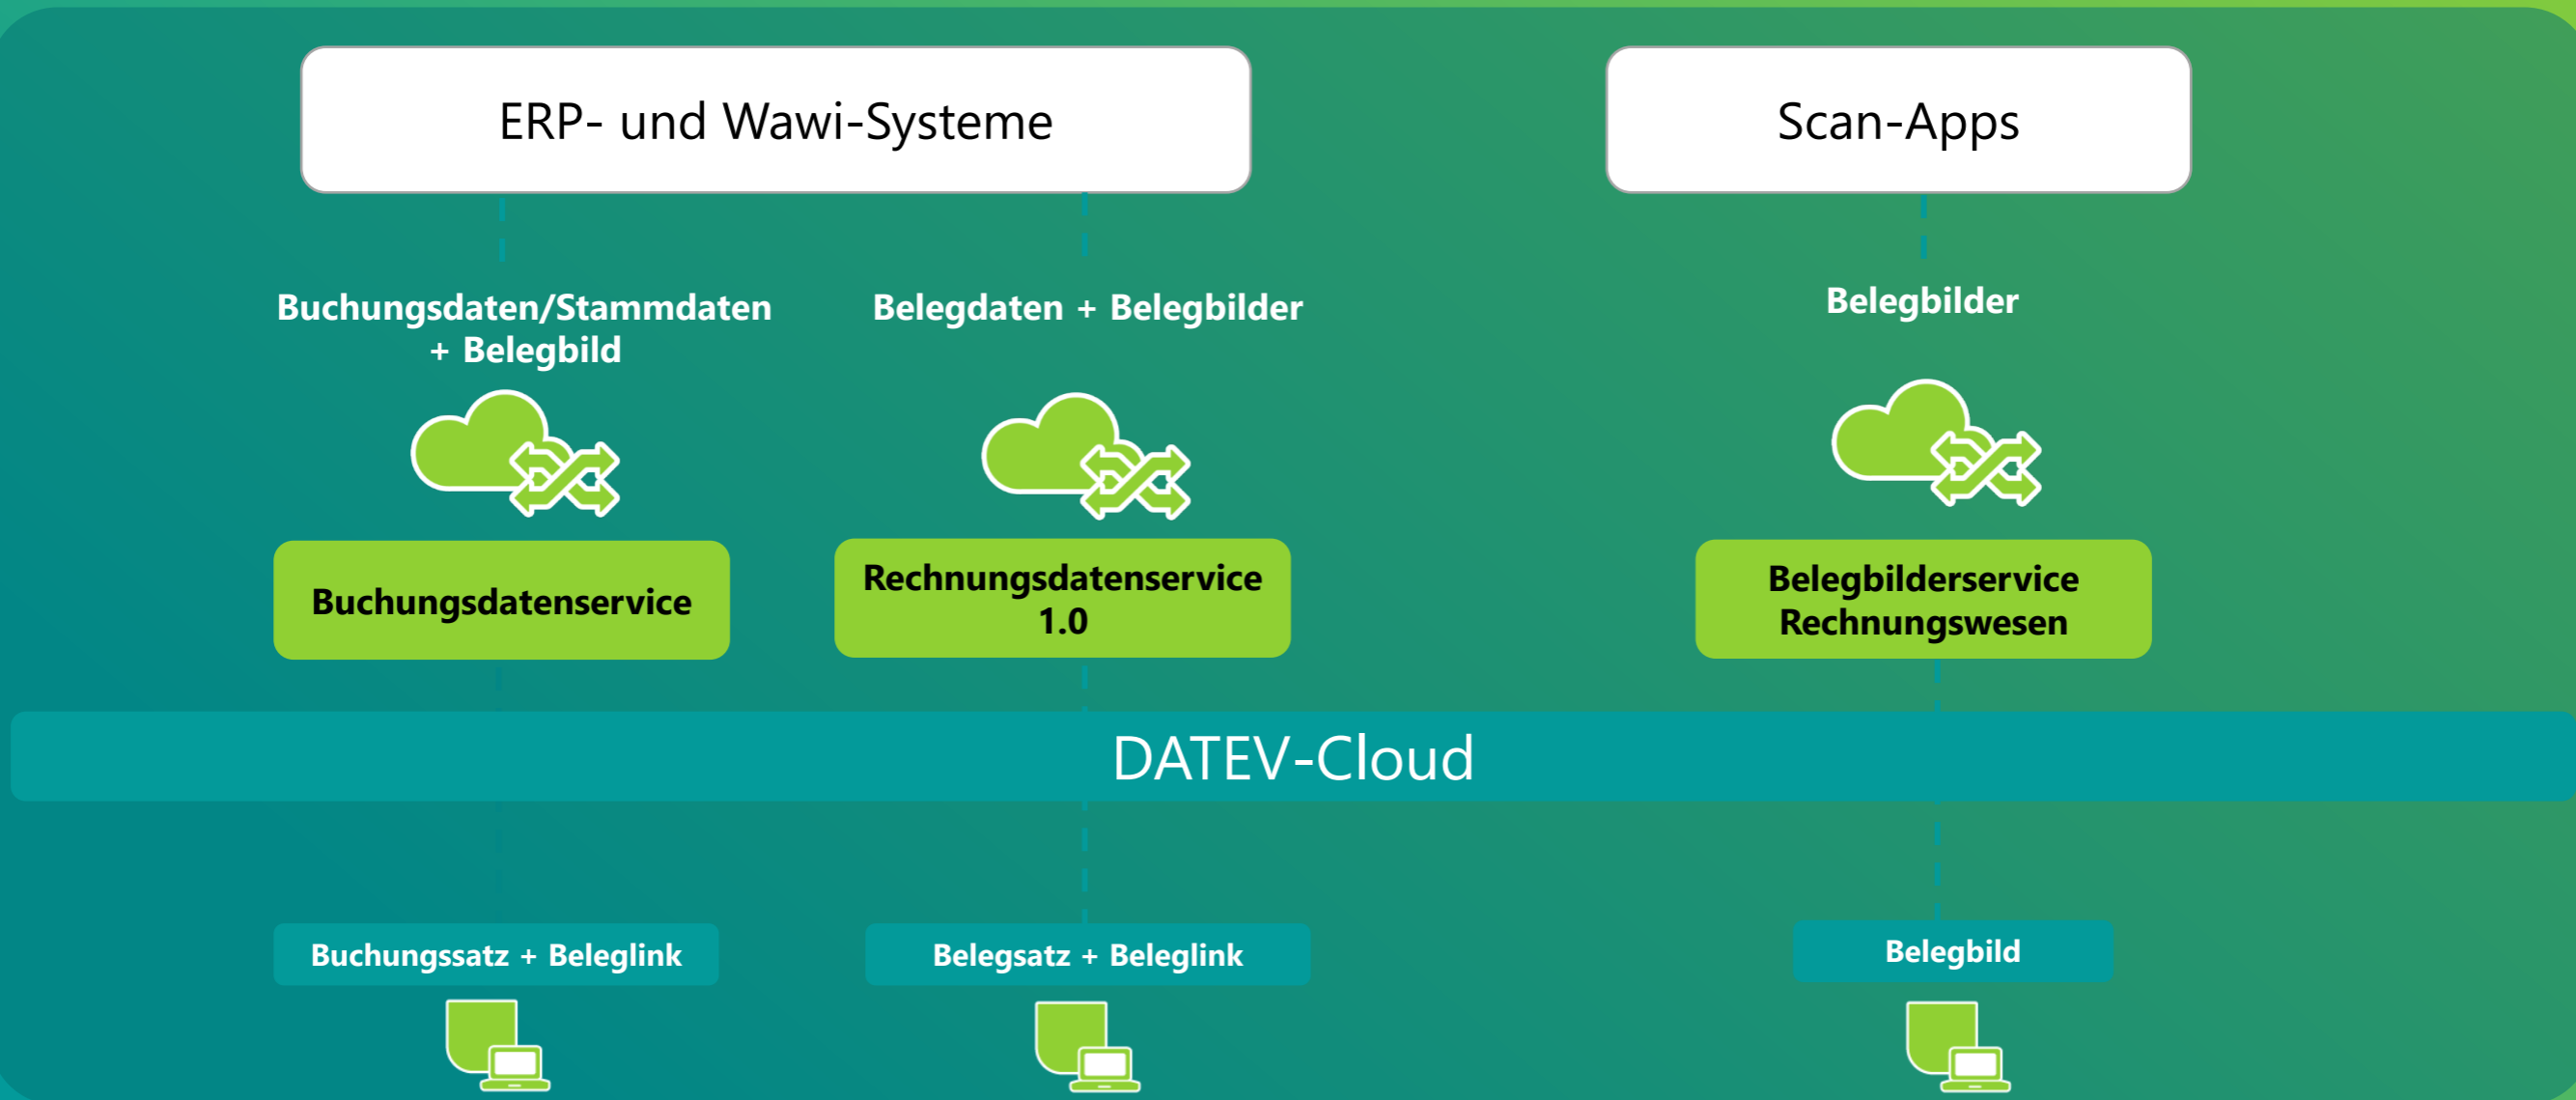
ERP- und Wawi-Systeme

Scan-Apps

Buchungsdaten/Stammdaten + Belegbild

Belegdaten + Belegbilder

Belegbilder

Buchungsdatenservice

Rechnungsdatenservice 1.0

Belegbilderservice Rechnungswesen

DATEV-Cloud

Buchungssatz + Beleglink

Belegsatz + Beleglink

Belegbild